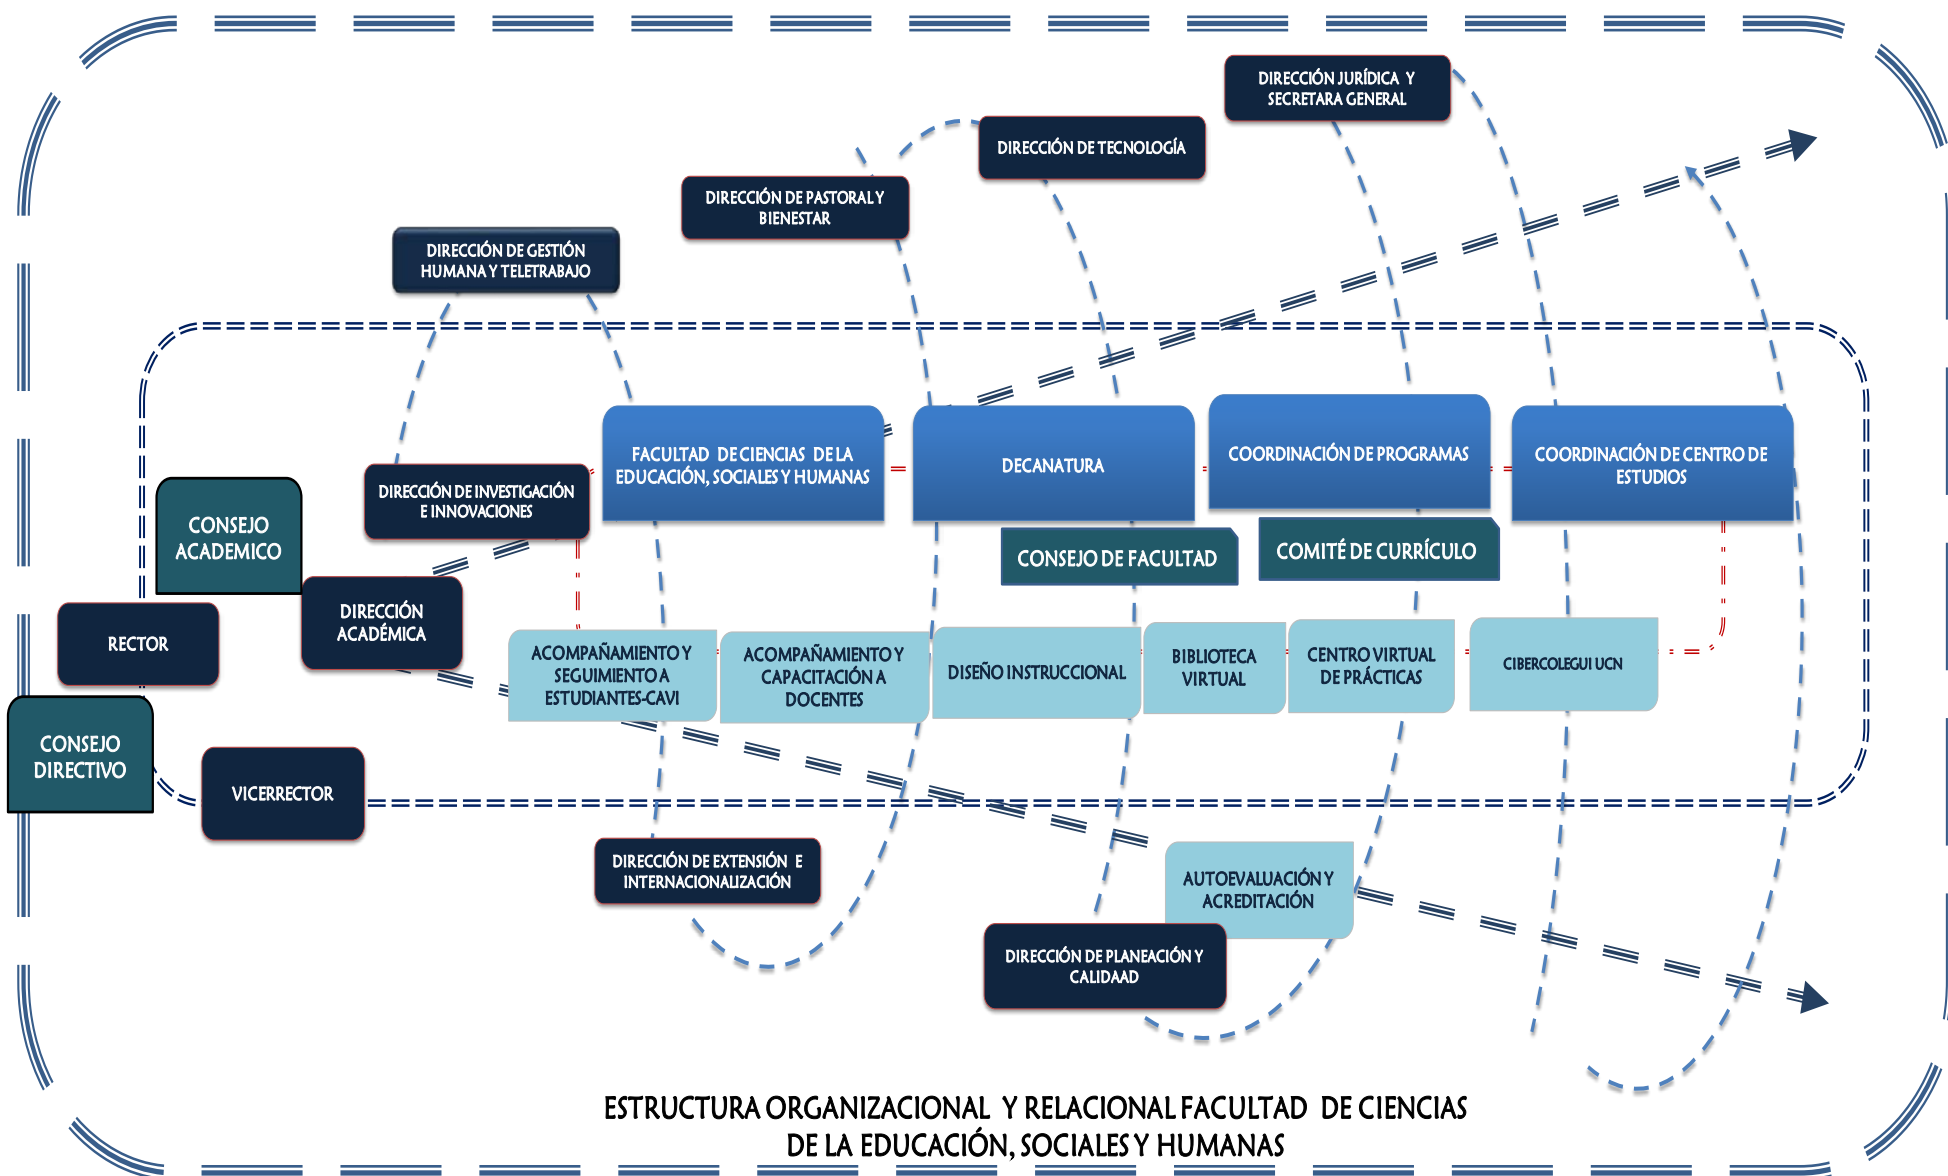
DIRECCIÓN JURÍDICA Y SECRETARA GENERAL

DIRECCIÓN DE TECNOLOGÍA

DIRECCIÓN DE PASTORAL Y BIENESTAR

DIRECCIÓN DE GESTIÓN HUMANA Y TELETRABAJO

FACULTAD DE CIENCIAS DE LA EDUCACIÓN, SOCIALES Y HUMANAS

DECANATURA

COORDINACIÓN DE PROGRAMAS

COORDINACIÓN DE CENTRO DE ESTUDIOS

DIRECCIÓN DE INVESTIGACIÓN E INNOVACIONES

CONSEJO ACADEMICO

CONSEJO DE FACULTAD

COMITÉ DE CURRÍCULO

DIRECCIÓN ACADÉMICA

RECTOR

ACOMPAÑAMIENTO Y SEGUIMIENTO A ESTUDIANTES-CAVI

ACOMPAÑAMIENTO Y CAPACITACIÓN A DOCENTES

DISEÑO INSTRUCCIONAL

BIBLIOTECA VIRTUAL

CENTRO VIRTUAL DE PRÁCTICAS

CIBERCOLEGUI UCN

CONSEJO DIRECTIVO

VICERRECTOR

DIRECCIÓN DE EXTENSIÓN E INTERNACIONALIZACIÓN

AUTOEVALUACIÓN Y ACREDITACIÓN

DIRECCIÓN DE PLANEACIÓN Y CALIDAAD

ESTRUCTURA ORGANIZACIONAL Y RELACIONAL FACULTAD DE CIENCIAS DE LA EDUCACIÓN, SOCIALES Y HUMANAS